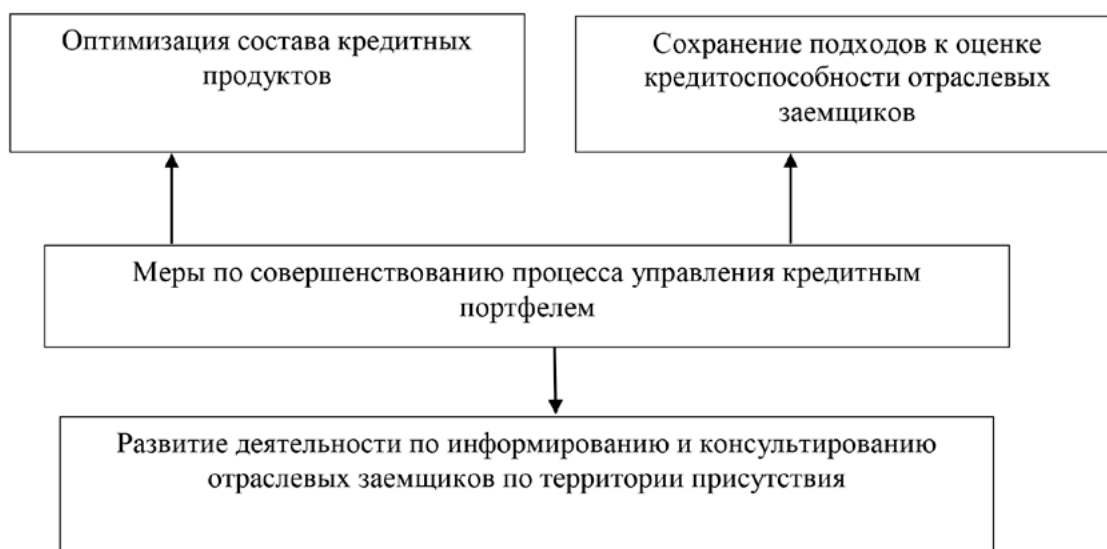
Оптимизация состава кредитных продуктов

Сохранение подходов к оценке кредитоспособности отраслевых заемщиков

Меры по совершенствованию процесса управления кредитным портфелем

Развитие деятельности по информированию и консультированию отраслевых заемщиков по территории присутствия